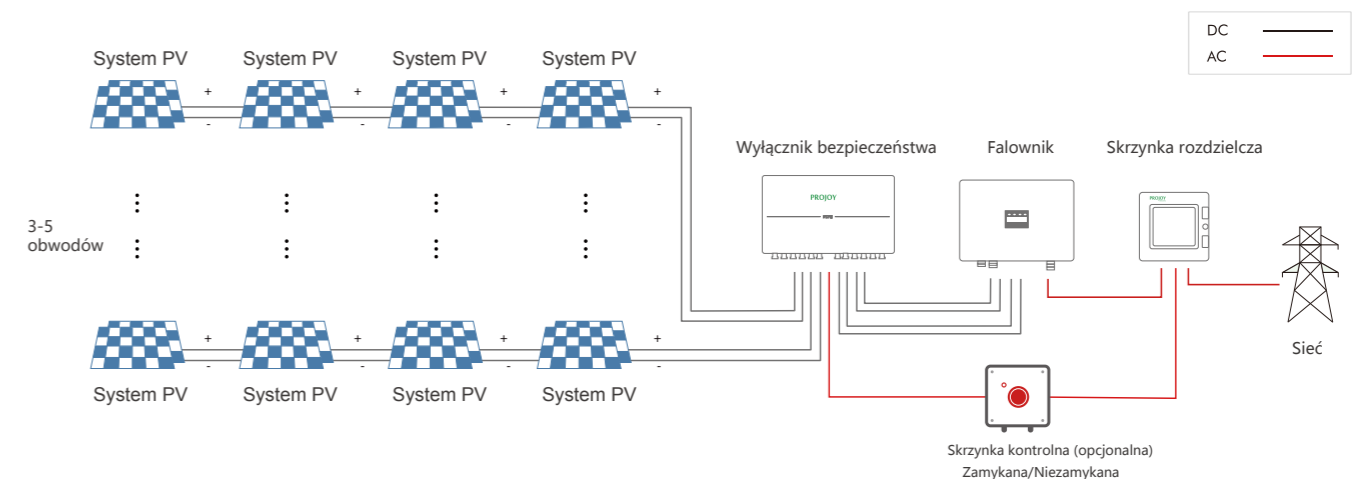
DC
AC

System PV + - System PV + - System PV + - System PV + -

3-5 obwodów

System PV + - System PV + - System PV + - System PV + -

Wyłącznik bezpieczeństwa

PROJOY

Falownik

Skrzynka rozdzielcza

PROJOY

Sieć

Skrzynka kontrolna (opcjonalna)
Zamykana/Niezamykana